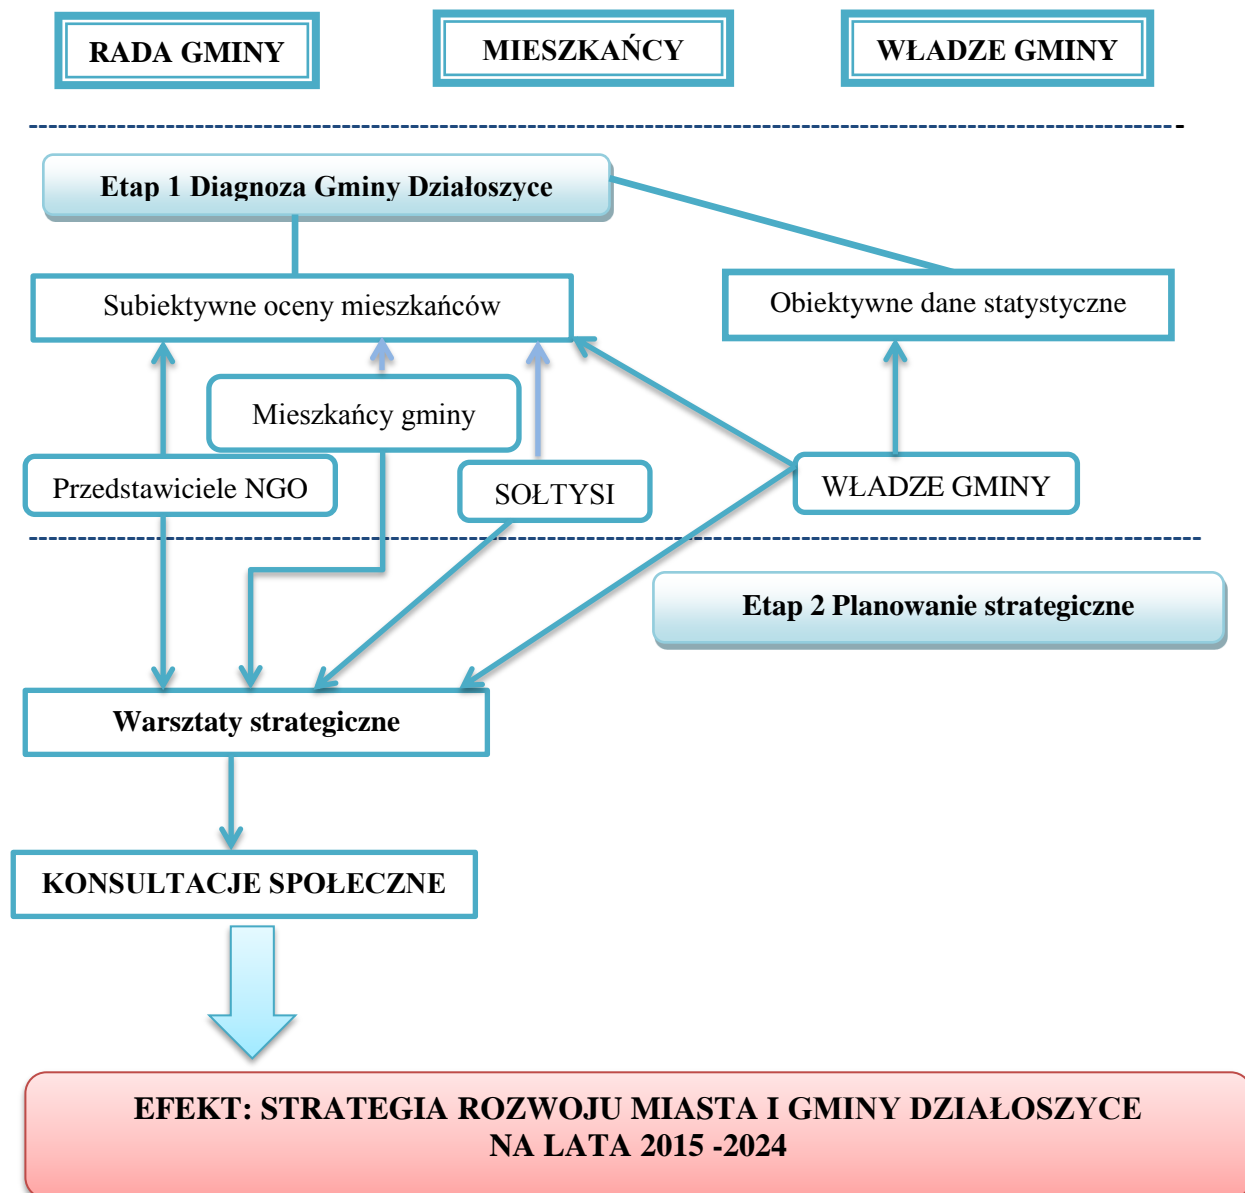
RADA GMINY

MIESZKAŃCY

WŁADZE GMINY

Etap 1 Diagnoza Gminy Działoszyce

Subiektywne oceny mieszkańców

Obiektywne dane statystyczne

Mieszkańcy gminy

Przedstawiciele NGO

SOŁTYSI

WŁADZE GMINY

Etap 2 Planowanie strategiczne

Warsztaty strategiczne

KONSULTACJE SPOŁECZNE

EFEKT: STRATEGIA ROZWOJU MIASTA I GMINY DZIAŁOSZYCE NA LATA 2015 -2024